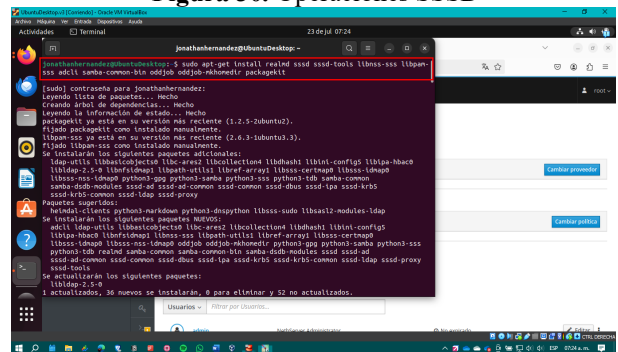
Figura 30: Updatehost SSSD

UbuntuDesktop-v3 [Corriendo] - Oracle VM VirtualBox
Archivo Máquina Ver Entrada Dispositivos Ayuda
Actividades Terminal 23 de jul 07:24

jonathanhernandez@UbuntuDesktop: ~

jonathanhernandez@UbuntuDesktop:~$ sudo apt-get install realmd sssd sssd-tools libnss-sss libpam-sss adcli samba-common-bin oddjob oddjob-mkhomedir packagekit
[sudo] contraseña para jonathanhernandez:
Leyendo lista de paquetes... Hecho
Creando árbol de dependencias... Hecho
Leyendo la información de estado... Hecho
packagekit ya está en su versión más reciente (1.2.5-2ubuntu2).
fijado packagekit como instalado manualmente.
libpam-sss ya está en su versión más reciente (2.6.3-1ubuntu3.3).
fijado libpam-sss como instalado manualmente.
Se instalarán los siguientes paquetes adicionales:
ldap-utils libbasicobjects0 libc-ares2 libcollection4 libdhash1 libini-config5 libipa-hbac0 libldap-2.5-0 libnfsidmap1 libpath-utils1 libref-array1 libsss-certmap0 libsss-idmap0 libsss-nss-idmap0 python3-gpg python3-samba python3-sss python3-tdb samba-common samba-dsdb-modules sssd-ad sssd-ad-common sssd-common sssd-dbus sssd-ipa sssd-krb5 sssd-krb5-common sssd-ldap sssd-proxy
Paquetes sugeridos:
heimdal-clients python3-markdown python3-dnspython libsss-sudo libsasl2-modules-ldap
Se instalarán los siguientes paquetes NUEVOS:
adcli ldap-utils libbasicobjects0 libc-ares2 libcollection4 libdhash1 libini-config5 libipa-hbac0 libnfsidmap1 libnss-sss libpath-utils1 libref-array1 libsss-certmap0 libsss-idmap0 libsss-nss-idmap0 oddjob oddjob-mkhomedir python3-gpg python3-samba python3-sss python3-tdb realmd samba-common samba-common-bin samba-dsdb-modules sssd sssd-ad sssd-ad-common sssd-common sssd-dbus sssd-ipa sssd-krb5 sssd-krb5-common sssd-ldap sssd-proxy sssd-tools
Se actualizarán los siguientes paquetes:
libldap-2.5-0
1 actualizados, 36 nuevos se instalarán, 0 para eliminar y 52 no actualizados.

root
Cambiar proveedor
Cambiar política
Usuarios Filtrar por Usuarios...
07:24 a. m.